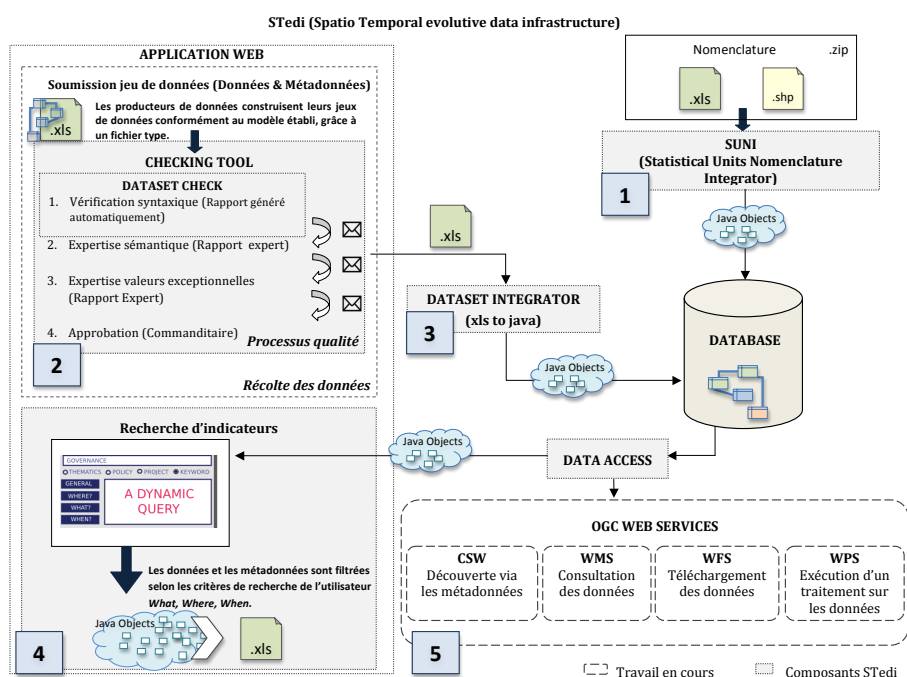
STedi (Spatio Temporal evolutive data infrastructure)

APPLICATION WEB

Soumission jeu de données (Données & Métadonnées)

.xls

Les producteurs de données construisent leurs jeux de données conformément au modèle établi, grâce à un fichier type.

CHECKING TOOL

DATASET CHECK

1. Vérification syntaxique (Rapport généré automatiquement)

2. Expertise sémantique (Rapport expert)

3. Expertise valeurs exceptionnelles (Rapport Expert)

4. Approbation (Commanditaire)

Processus qualité

2

Récolte des données

Nomenclature .zip

.xls

.shp

SUNI
(Statistical Units Nomenclature Integrator)

1

Java Objects

.xls

DATASET INTEGRATOR

(xls to java)

3

Java Objects

DATABASE

Recherche d'indicateurs

GOVERNANCE

THEMATICS POLICY PROJECT KEYWORD

GENERAL

WHERE?

WHAT?

WHEN?

A DYNAMIC QUERY

Java Objects

DATA ACCESS

Les données et les métadonnées sont filtrées selon les critères de recherche de l'utilisateur What, Where, When.

Java Objects

.xls

4

OGC WEB SERVICES

CSW
Découverte via les métadonnées

WMS
Consultation des données

WFS
Téléchargement des données

WPS
Exécution d'un traitement sur les données

5

Travail en cours

Composants STedi